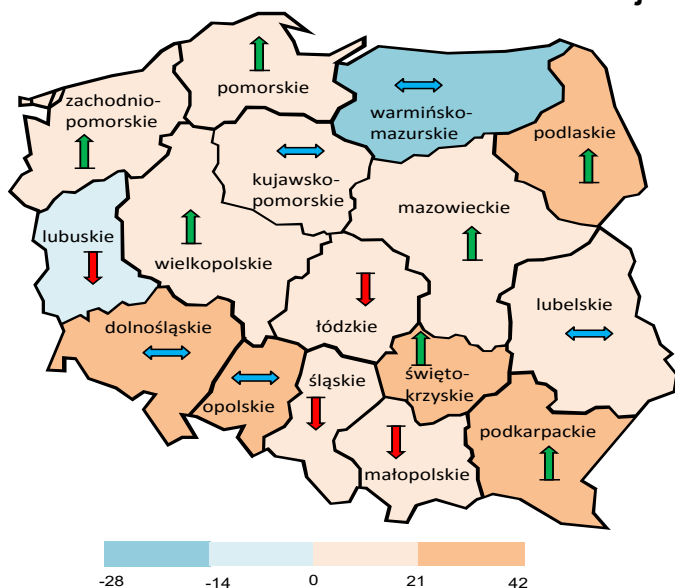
pomorskie

zachodnio-pomorskie

warmińsko-mazurskie

podlaskie

kujawsko-pomorskie

mazowieckie

lubuskie

wielkopolskie

lubelskie

dolnośląskie

łódzkie

świętokrzyskie

opolskie

śląskie

podkarpackie

małopolskie

-28 -14 0 21 42